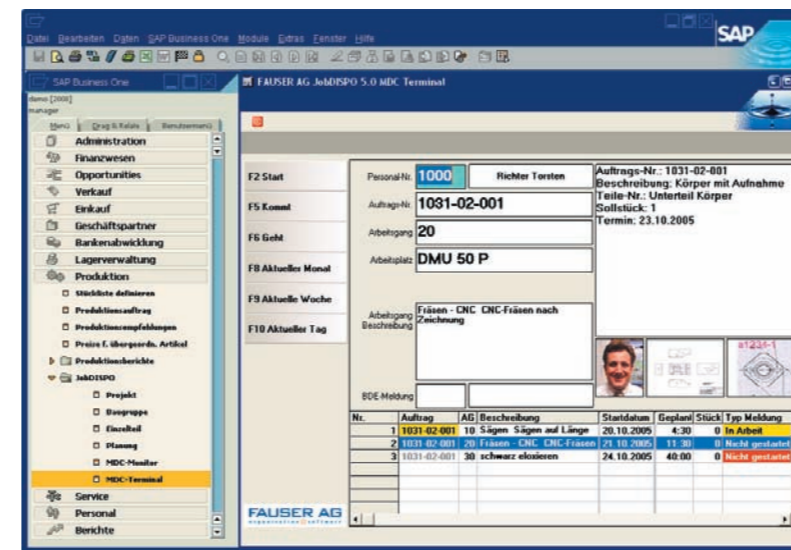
Datei Bearbeiten Daten SAP Business One Module Extras Fenster Hilfe

SAP

SAP Business One

demo [2008]
manager

Menü | Drag & Relate | Benutzermenü

Administration
Finanzwesen
Opportunities
Verkauf
Einkauf
Geschäftspartner
Bankenabwicklung
Lagerverwaltung
Produktion
Stückliste definieren
Produktionsauftrag
Produktionsempfehlungen
Preise f. übergeordn. Artikel
Produktionsberichte
JobDISPO
Projekt
Baugruppe
Einzelteil
Planung
MDC-Monitor
MDC-Terminal
Service
Personal
Berichte

FAUSER AG JobDISPO 5.0 MDC Terminal

F2 Start
F5 Kommt
F6 Geht
F8 Aktueller Monat
F9 Aktuelle Woche
F10 Aktueller Tag

Personal-Nr. 1000 | Richter Torsten
Auftrags-Nr. 1031-02-001
Arbeitsgang 20
Arbeitsplatz DMU 50 P
Arbeitsgang Beschreibung Fräsen - CNC CNC-Fräsen nach Zeichnung
BDE-Meldung

Auftrags-Nr.: 1031-02-001
Beschreibung: Körper mit Aufnahme
Teile-Nr.: Unterteil Körper
Sollstück: 1
Termin: 23.10.2005

| Nr. | Auftrag | AG | Beschreibung | Startdatum | Geplant | Stück | Typ Meldung |
|---|---|---|---|---|---|---|---|
| 1 | 1031-02-001 | 10 | Sägen Sägen auf Länge | 20.10.2005 | 4:30 | 0 | In Arbeit |
| 2 | 1031-02-001 | 20 | Fräsen - CNC CNC-Fräsen | 21.10.2005 | 11:30 | 0 | Nicht gestartet |
| 3 | 1031-02-001 | 30 | schwarz eloxieren | 24.10.2005 | 40:00 | 0 | Nicht gestartet |

FAUSER AG